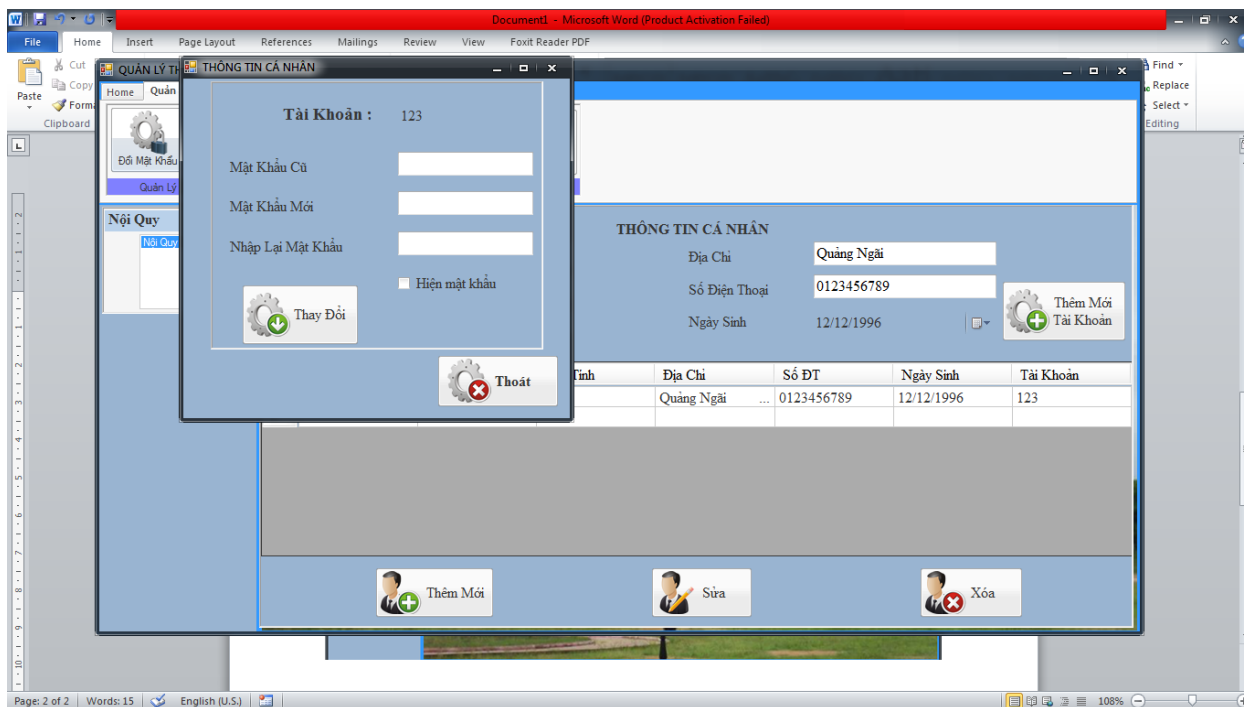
Document1 - Microsoft Word (Product Activation Failed)

File Home Insert Page Layout References Mailings Review View Foxit Reader PDF

Paste Cut Copy Forma Clipboard

Find Replace Select Editing

QUẢN LÝ TH

Home Quản

Đổi Mật Khẩu

Quản Lý

Nội Quy

Nội Quy

THÔNG TIN CÁ NHÂN

Tài Khoản : 123

Mật Khẩu Cũ

Mật Khẩu Mới

Nhập Lại Mật Khẩu

Hiện mật khẩu

Thay Đổi

Thoát

THÔNG TIN CÁ NHÂN

Địa Chỉ Quảng Ngãi

Số Điện Thoại 0123456789

Ngày Sinh 12/12/1996

Thêm Mới Tài Khoản

| Tỉnh | Địa Chỉ | Số ĐT | Ngày Sinh | Tài Khoản |
|---|---|---|---|---|
| | Quảng Ngãi | 0123456789 | 12/12/1996 | 123 |

Thêm Mới

Sửa

Xóa

Page: 2 of 2 Words: 15 English (U.S.) 108%